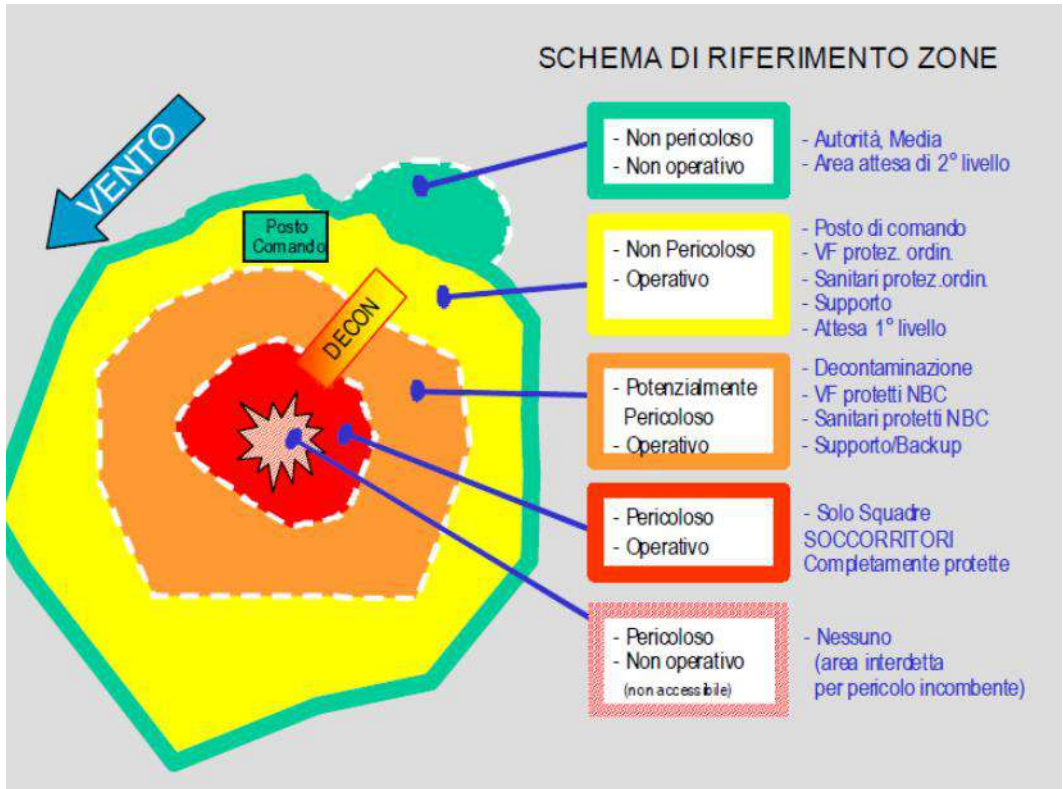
SCHEMA DI RIFERIMENTO ZONE

VENTO

Posto Comando

DECON

- Non pericoloso
- Non operativo

- Autorità, Media
- Area attesa di 2° livello

- Non Pericoloso
- Operativo

- Posto di comando
- VF protez. ordin.
- Sanitari protez.ordin.
- Supporto
- Attesa 1° livello

- Potenzialmente Pericoloso
- Operativo

- Decontaminazione
- VF protetti NBC
- Sanitari protetti NBC
- Supporto/Backup

- Pericoloso
- Operativo

- Solo Squadre SOCCORRITORI Completamente protette

- Pericoloso
- Non operativo
(non accessibile)

- Nessuno (area interdetta per pericolo incombente)